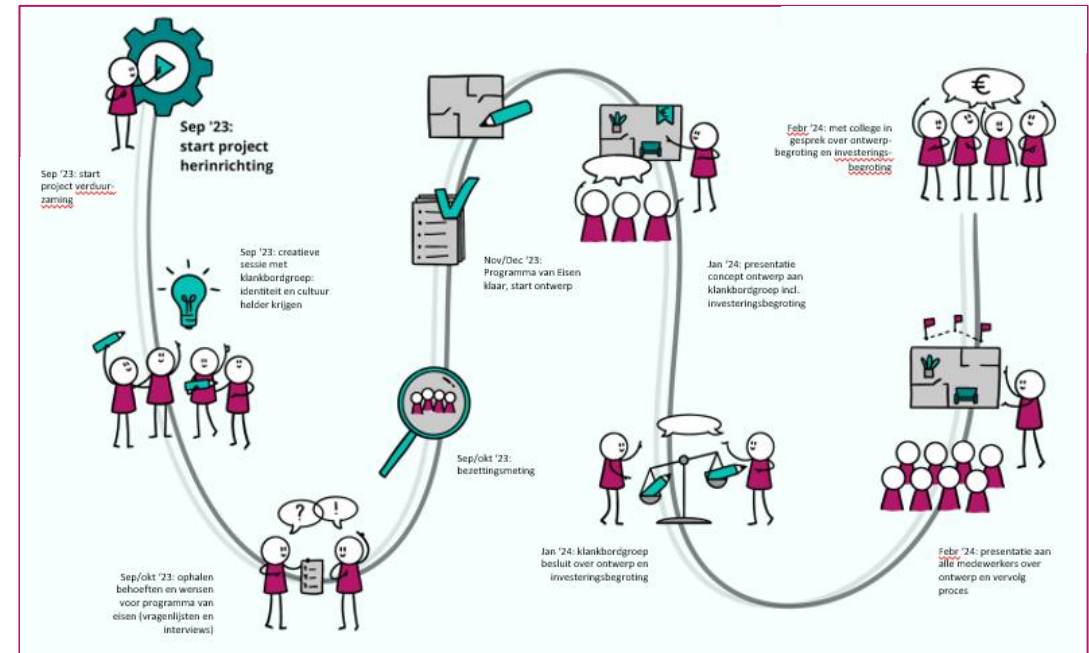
Sep '23: start project herinrichting

Sep '23: start project verduurzaming

Sep '23: creatieve sessie met klankbordgroep: identiteit en cultuur helder krijgen

Sep/okt '23: ophalen behoeften en wensen voor programma van eisen (vragenlijsten en interviews)

?

!

Sep/okt '23: bezettingsmeting

Nov/Dec '23: Programma van Eisen klaar, start ontwerp

Jan '24: presentatie concept ontwerp aan klankbordgroep incl. investeringsbegroting

Jan '24: klankbordgroep besluit over ontwerp en investeringsbegroting

€

Febr '24: met college in gesprek over ontwerpbegroting en investeringsbegroting

Febr '24: presentatie aan alle medewerkers over ontwerp en vervolg proces